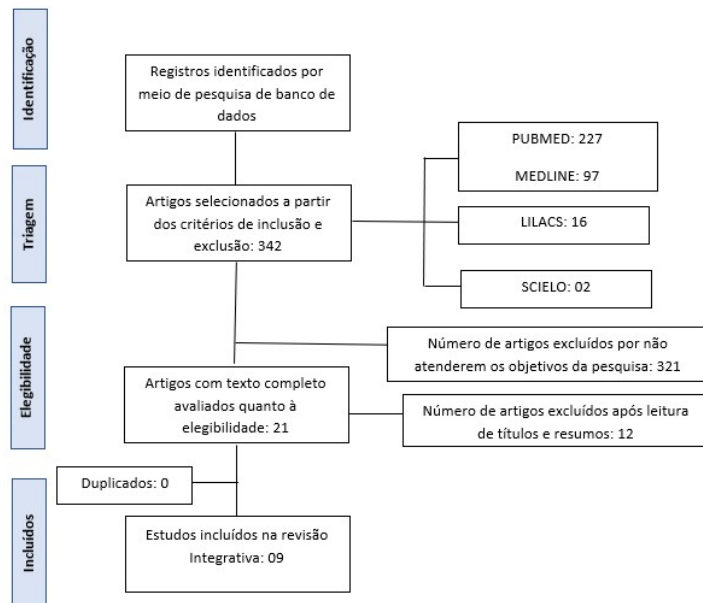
Identificação

Registros identificados por meio de pesquisa de banco de dados

Triagem

Artigos selecionados a partir dos critérios de inclusão e exclusão: 342

PUBMED: 227

MEDLINE: 97

LILACS: 16

SCIELO: 02

Elegibilidade

Número de artigos excluídos por não atenderem os objetivos da pesquisa: 321

Artigos com texto completo avaliados quanto à elegibilidade: 21

Número de artigos excluídos após leitura de títulos e resumos: 12

Incluídos

Duplicados: 0

Estudos incluídos na revisão Integrativa: 09